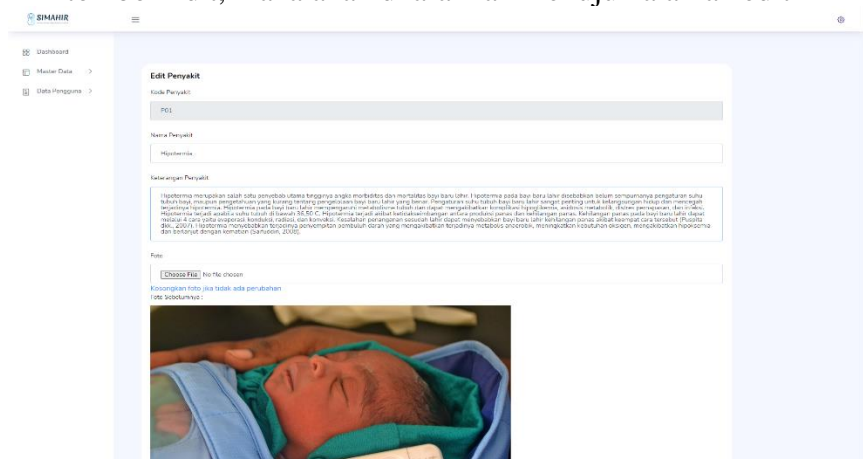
SIMAHIR

Dashboard

Master Data >

Data Pengguna >

Edit Penyakit

Kode Penyakit

P01

Nama Penyakit

Hipotermia

Keterangan Penyakit

Hipotermia merupakan salah satu penyebab utama tingginya angka morbiditas dan mortalitas bayi baru lahir. Hipotermia pada bayi baru lahir disebabkan belum sempurnanya pengaturan suhu tubuh bayi, maupun pengetahuan yang kurang tentang pengelolaan bayi baru lahir yang benar. Pengaturan suhu tubuh bayi baru lahir sangat penting untuk kelangsungan hidup dan mencegah terjadinya hipotermia. Hipotermia pada bayi baru lahir menyebabkan metabolisme tubuh dan dapat mengakibatkan komplikasi hipoglikemia, asidosis metabolik, distres pernapasan, dan infeksi. Hipotermia terjadi apabila suhu tubuh di bawah 36,50 C. Hipotermia terjadi akibat ketidakseimbangan antara produksi panas dan kehilangan panas. Kehilangan panas pada bayi baru lahir dapat melalui 4 cara yaitu evaporasi, konduksi, radiasi dan konveksi. Kesalahan penanganan sesudah lahir dapat menyebabkan bayi baru lahir kehilangan panas akibat keempat cara tersebut (Pusdita dkk., 2007). Hipotermia menyebabkan terjadinya penyempitan pembuluh darah yang mengakibatkan terjadinya metabolis anaerobik, meningkatkan kebutuhan oksigen, mengakibatkan hipoksemia dan berlanjut dengan kematian (Sarwono, 2008).

Foto

Choose File No file chosen

Kosongkan foto jika tidak ada perubahan

Foto Sebelumnya :